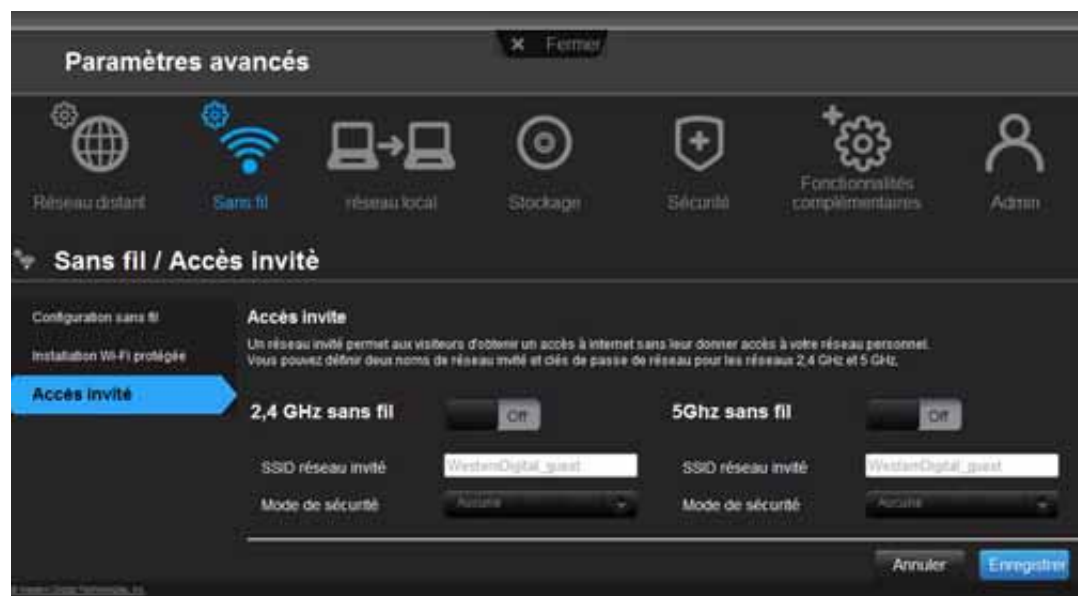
Paramètres avancés

× Fermer

Réseau distant

Sans fil

réseau local

Stockage

Sécurité

Fonctionnalités complémentaires

Admin

Sans fil / Accès invitè

Configuration sans fil

Installation Wi-Fi protégée

Accès invité

Accès invite

Un réseau invité permet aux visiteurs d'obtenir un accès à Internet sans leur donner accès à votre réseau personnel. Vous pouvez définir deux noms de réseau invité et clés de passe de réseau pour les réseaux 2,4 GHz et 5 GHz.

2,4 GHz sans fil

Off

5Ghz sans fil

Off

SSID réseau invité

WesternDigital_guest

SSID réseau invité

WesternDigital_guest

Mode de sécurité

Aucune

Mode de sécurité

Aucune

Annuler

Enregistrer

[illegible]